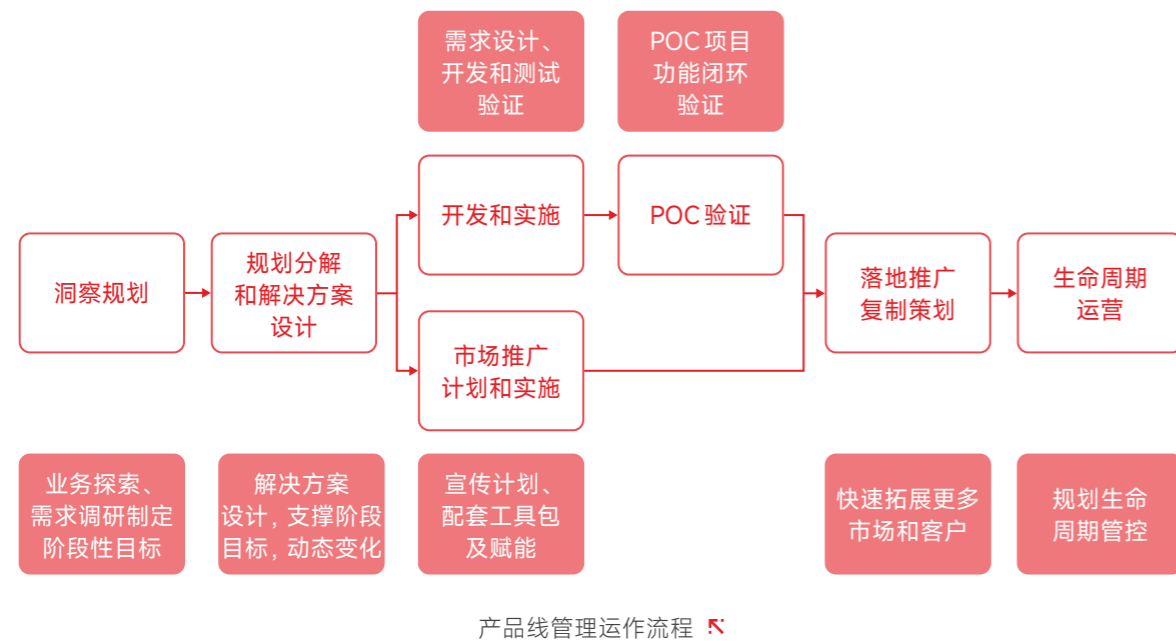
需求设计、开发和测试验证

POC 项目功能闭环验证

开发和实施

POC 验证

洞察规划

规划分解和解决方案设计

市场推广计划和实施

落地推广复制策划

生命周期运营

业务探索、需求调研制定阶段性目标

解决方案设计，支撑阶段目标，动态变化

宣传计划、配套工具包及赋能

快速拓展更多市场和客户

规划生命周期管控

产品线管理运作流程